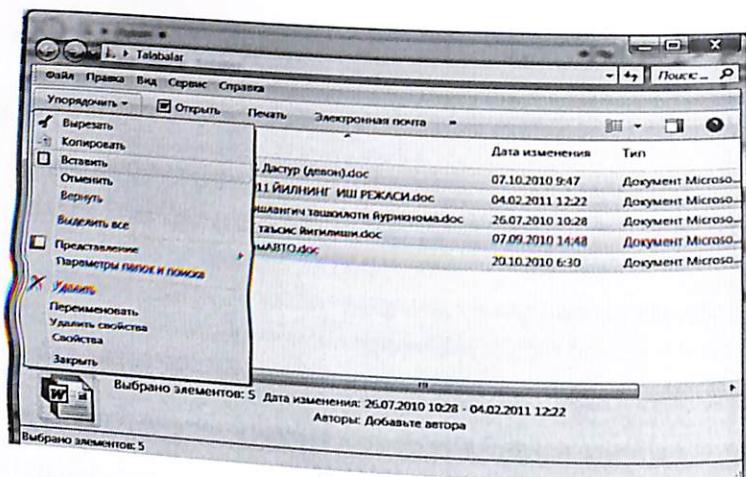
Talabalar

Поиск...

Файл Правка Вид Сервис Справка

Упорядочить ▾ Открыть Печать Электронная почта »

Вырезать
Копировать
Вставить
Отменить
Вернуть
Выделить все
Представление
Параметры папок и поиска
Удалить
Переименовать
Удалить свойства
Свойства
Закрыть

| | Дата изменения | Тип |
|---|---|---|
| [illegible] Дастур (девон).doc | 07.10.2010 9:47 | Документ Microso... |
| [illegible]11 ЙИЛНИНГ ИШ РЕЖАСИ.doc | 04.02.2011 12:22 | Документ Microso... |
| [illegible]шилангич ташкилоти йуриқнома.doc | 26.07.2010 10:28 | Документ Microso... |
| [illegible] таъсис йиғилиши.doc | 07.09.2010 14:48 | Документ Microso... |
| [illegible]maBTO.doc | 20.10.2010 6:30 | Документ Microso... |

Выбрано элементов: 5 Дата изменения: 26.07.2010 10:28 - 04.02.2011 12:22
Авторы: Добавьте автора

Выбрано элементов: 5